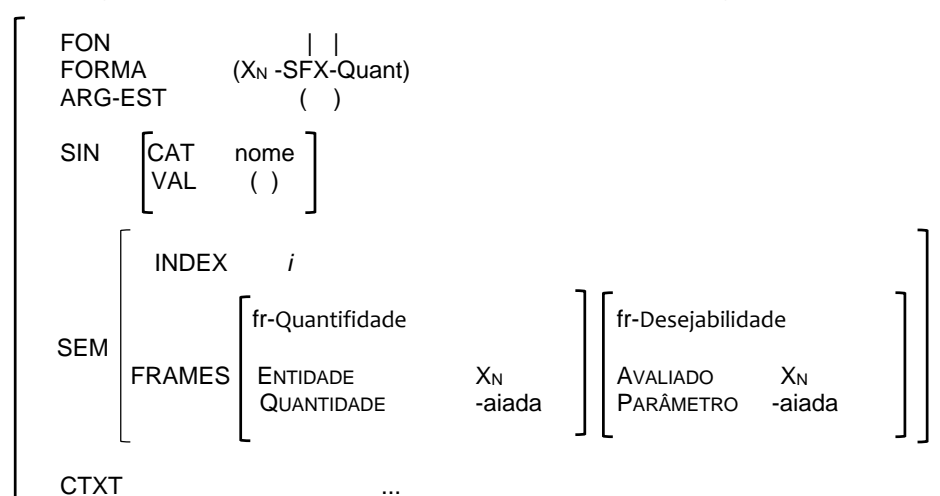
FON | |
FORMA ($X_N$ -SFX-Quant)
ARG-EST ( )

SIN CAT nome
VAL ( )

SEM INDEX *i*

FRAMES fr-Quantifidade

ENTIDADE $X_N$
QUANTIDADE -aiada

fr-Desejabilidade

AVALIADO $X_N$
PARÂMETRO -aiada

CTXT ...